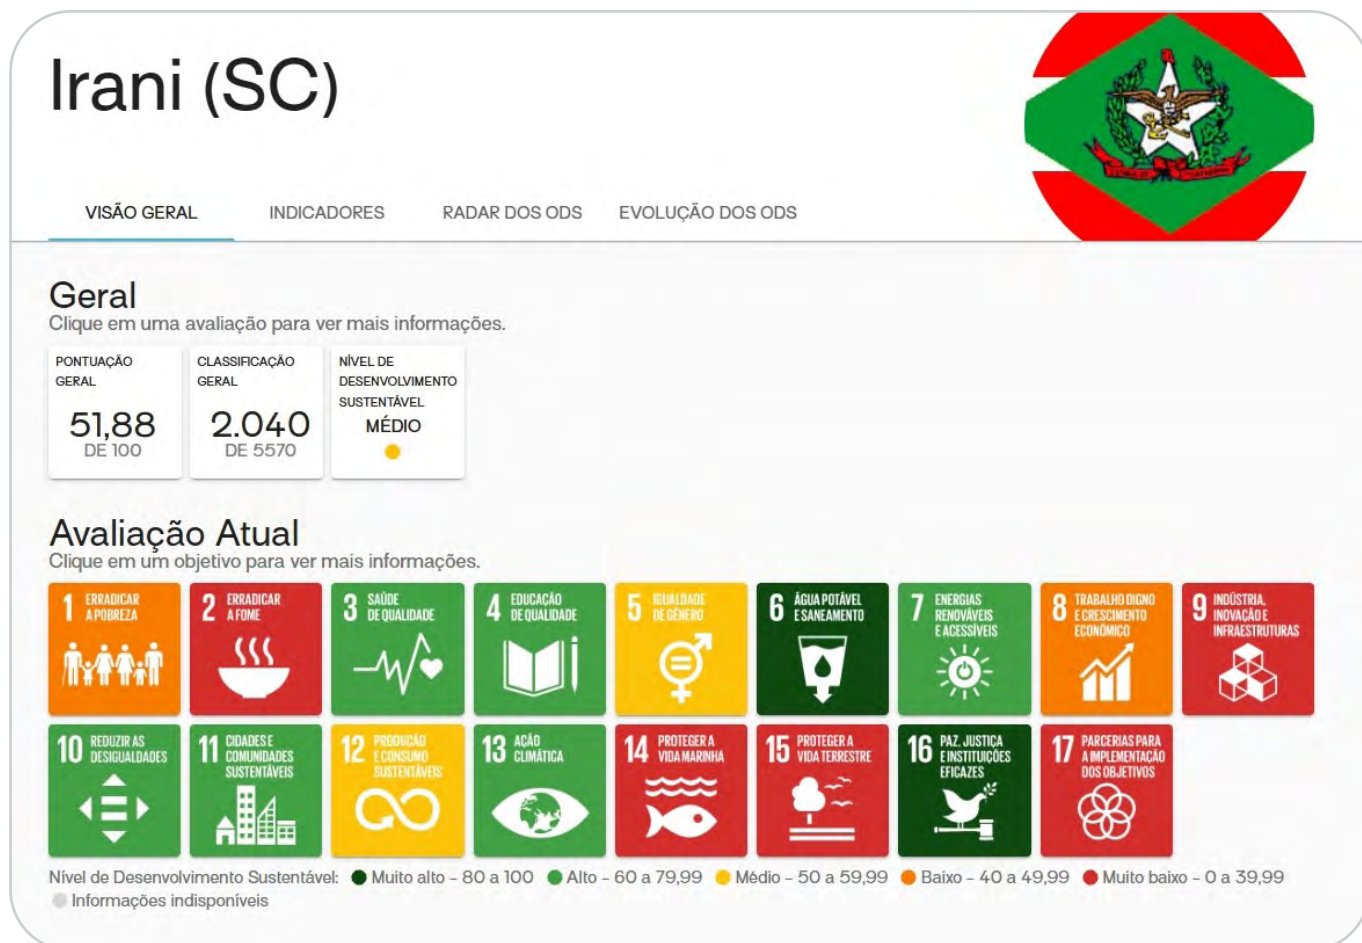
Irani (SC)

VISÃO GERAL INDICADORES RADAR DOS ODS EVOLUÇÃO DOS ODS

Geral
Clique em uma avaliação para ver mais informações.

PONTUAÇÃO GERAL
51,88
DE 100

CLASSIFICAÇÃO GERAL
2.040
DE 5570

NÍVEL DE DESENVOLVIMENTO SUSTENTÁVEL
MÉDIO

Avaliação Atual
Clique em um objetivo para ver mais informações.

1 ERRADICAR A POBREZA
2 ERRADICAR A FOME
3 SAÚDE DE QUALIDADE
4 EDUCAÇÃO DE QUALIDADE
5 IGUALDADE DE GÊNERO
6 ÁGUA POTÁVEL E SANEAMENTO
7 ENERGIAS RENOVÁVEIS E ACESSÍVEIS
8 TRABALHO DIGNO E CRESCIMENTO ECONÔMICO
9 INDÚSTRIA, INOVAÇÃO E INFRAESTRUTURAS
10 REDUZIR AS DESIGUALDADES
11 CIDADES E COMUNIDADES SUSTENTÁVEIS
12 PRODUÇÃO E CONSUMO SUSTENTÁVEIS
13 AÇÃO CLIMÁTICA
14 PROTEGER A VIDA MARINHA
15 PROTEGER A VIDA TERRESTRE
16 PAZ, JUSTIÇA E INSTITUIÇÕES EFICAZES
17 PARCERIAS PARA A IMPLEMENTAÇÃO DOS OBJETIVOS

Nível de Desenvolvimento Sustentável: Muito alto - 80 a 100 Alto - 60 a 79,99 Médio - 50 a 59,99 Baixo - 40 a 49,99 Muito baixo - 0 a 39,99 Informações indisponíveis